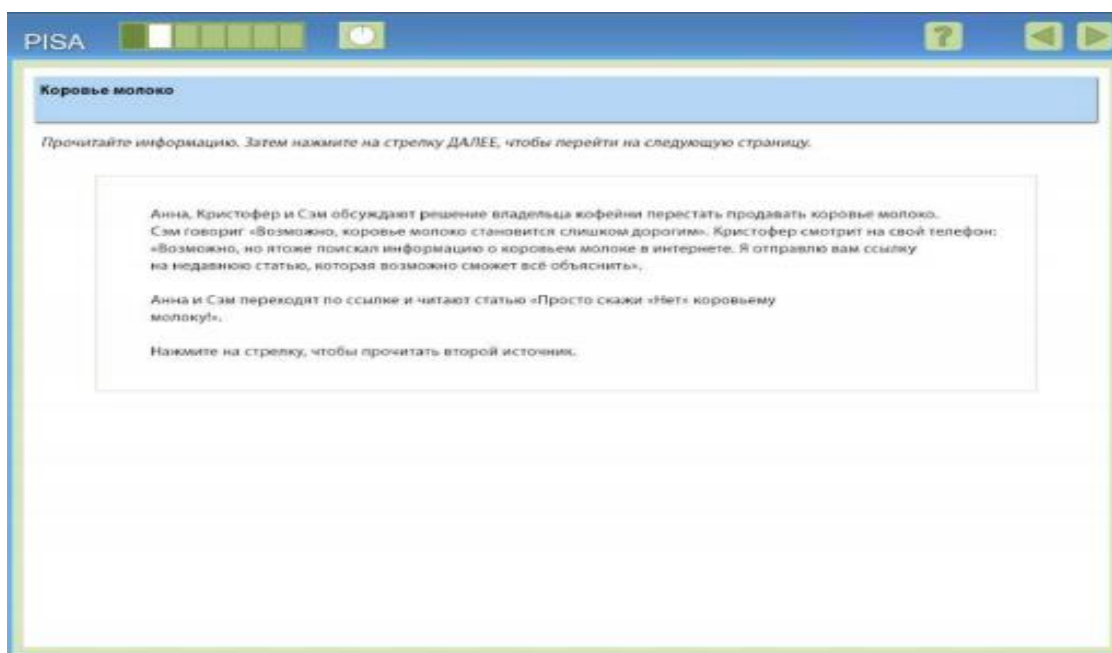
PISA

Коровье молоко

Прочитайте информацию. Затем нажмите на стрелку ДАЛЕЕ, чтобы перейти на следующую страницу.

Анна, Кристофер и Сэм обсуждают решение владельца кофейни перестать продавать коровье молоко. Сэм говорит «Возможно, коровье молоко становится слишком дорогим». Кристофер смотрит на свой телефон: «Возможно, но ятоже поискал информацию о коровьем молоке в интернете. Я отправлю вам ссылку на недавнюю статью, которая возможно сможет всё объяснить».

Анна и Сэм переходят по ссылке и читают статью «Просто скажи «Нет» коровьему молоку!».

Нажмите на стрелку, чтобы прочитать второй источник.